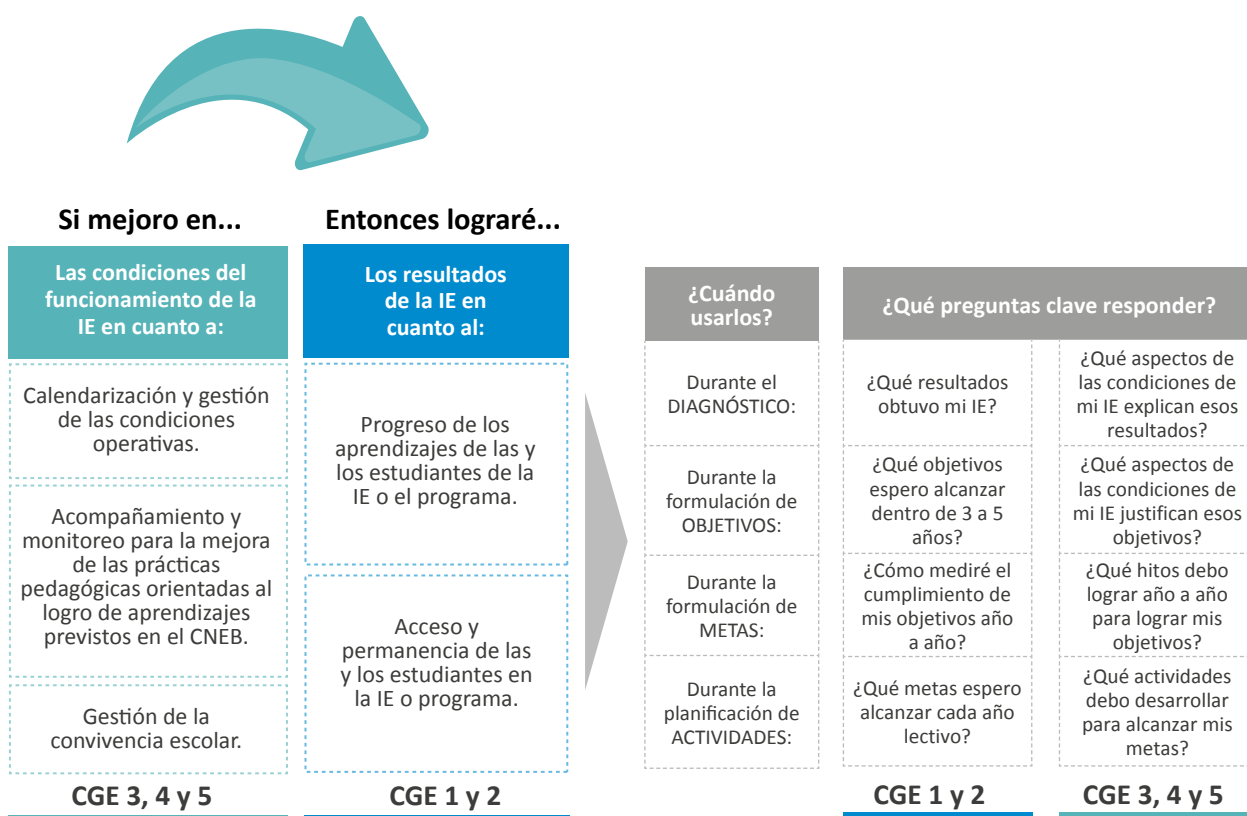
Si mejoro en...

Las condiciones del funcionamiento de la IE en cuanto a:

Calendarización y gestión de las condiciones operativas.

Acompañamiento y monitoreo para la mejora de las prácticas pedagógicas orientadas al logro de aprendizajes previstos en el CNEB.

Gestión de la convivencia escolar.

CGE 3, 4 y 5

Entonces lograré...

Los resultados de la IE en cuanto al:

Progreso de los aprendizajes de las y los estudiantes de la IE o el programa.

Acceso y permanencia de las y los estudiantes en la IE o programa.

CGE 1 y 2

| ¿Cuándo usarlos? | ¿Qué preguntas clave responder? | |
|---|---|---|
| Durante el DIAGNÓSTICO: | ¿Qué resultados obtuvo mi IE? | ¿Qué aspectos de las condiciones de mi IE explican esos resultados? |
| Durante la formulación de OBJETIVOS: | ¿Qué objetivos espero alcanzar dentro de 3 a 5 años? | ¿Qué aspectos de las condiciones de mi IE justifican esos objetivos? |
| Durante la formulación de METAS: | ¿Cómo mediré el cumplimiento de mis objetivos año a año? | ¿Qué hitos debo lograr año a año para lograr mis objetivos? |
| Durante la planificación de ACTIVIDADES: | ¿Qué metas espero alcanzar cada año lectivo? | ¿Qué actividades debo desarrollar para alcanzar mis metas? |
| | CGE 1 y 2 | CGE 3, 4 y 5 |